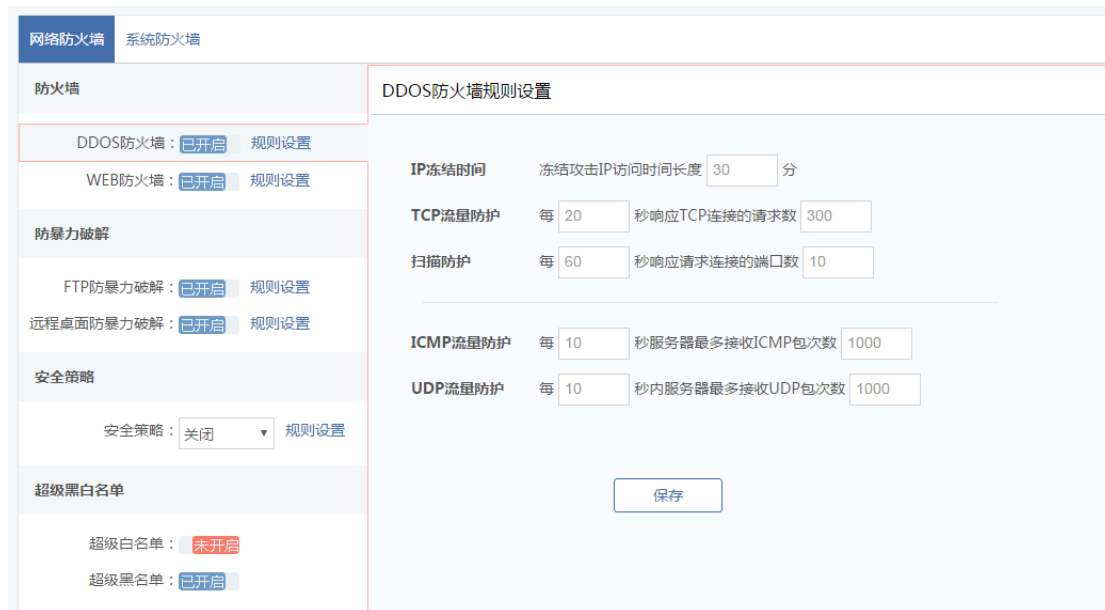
网络防火墙 系统防火墙

防火墙

DDOS防火墙：已开启 规则设置

WEB防火墙：已开启 规则设置

防暴力破解

FTP防暴力破解：已开启 规则设置

远程桌面防暴力破解：已开启 规则设置

安全策略

安全策略：关闭 规则设置

超级黑白名单

超级白名单：未开启

超级黑名单：已开启

DDOS防火墙规则设置

IP冻结时间 冻结攻击IP访问时间长度 30 分

TCP流量防护 每 20 秒响应TCP连接的请求数 300

扫描防护 每 60 秒响应请求连接的端口数 10

ICMP流量防护 每 10 秒服务器最多接收ICMP包次数 1000

UDP流量防护 每 10 秒内服务器最多接收UDP包次数 1000

保存